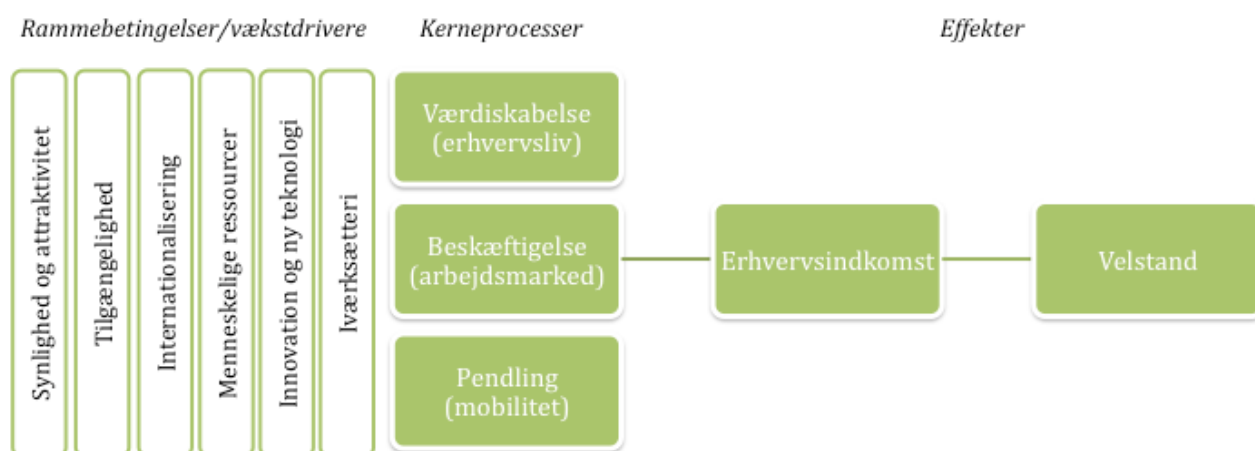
Rammebetingelser/vækstdrivere

Kerneprocesser

Effekter

Synlighed og attraktivitet

Tilgængelighed

Internationalisering

Menneskelige ressourcer

Innovation og ny teknologi

Iværksætteri

Værdiskabelse (erhvervsliv)

Beskæftigelse (arbejdsmarked)

Pendling (mobilitet)

Erhvervsindkomst

Velstand